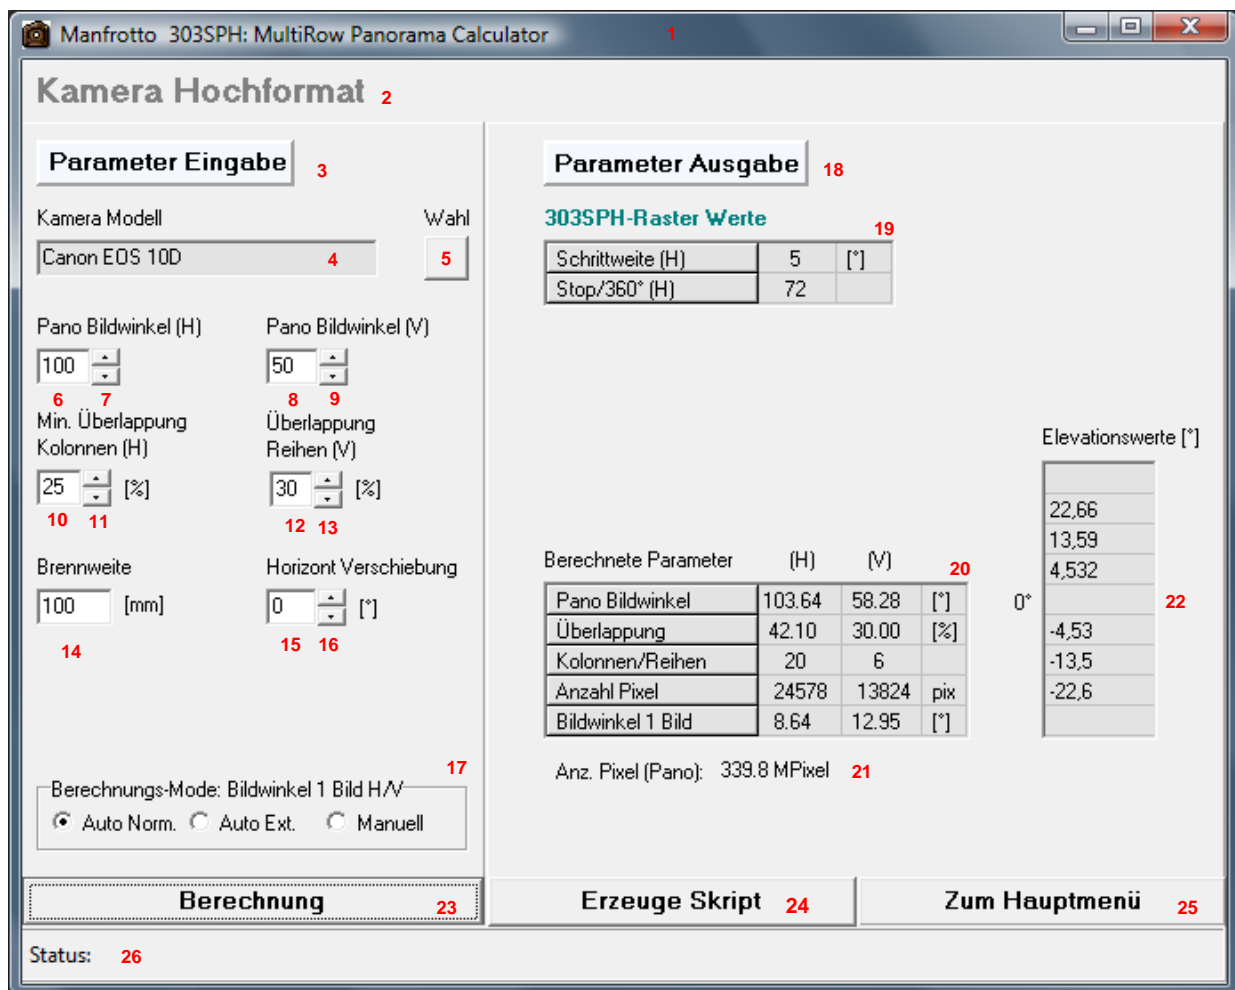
Manfrotto 303SPH: MultiRow Panorama Calculator 1

Kamera Hochformat 2

Parameter Eingabe 3

Kamera Modell

Wahl

Canon EOS 10D 4

5

Pano Bildwinkel (H)

100

6 7

Pano Bildwinkel (V)

50

8 9

Min. Überlappung Kolonnen (H)

25 [%]

10 11

Überlappung Reihen (V)

30 [%]

12 13

Brennweite

100 [mm]

14

Horizont Verschiebung

0 [°]

15 16

17

Berechnungs-Mode: Bildwinkel 1 Bild H/V

Auto Norm. Auto Ext. Manuell

Parameter Ausgabe 18

303SPH-Raster Werte

19

| Schrittweite (H) | 5 | [°] |
|---|---|---|
| Stop/360° (H) | 72 | |

Elevationswerte [°]

| |
|---|
| 22,66 |
| 13,59 |
| 4,532 |
| |
| -4,53 |
| -13,5 |
| -22,6 |
| |

0°

22

Berechnete Parameter (H) (V) 20

| Pano Bildwinkel | 103.64 | 58.28 | [°] |
|---|---|---|---|
| Überlappung | 42.10 | 30.00 | [%] |
| Kolonnen/Reihen | 20 | 6 | |
| Anzahl Pixel | 24578 | 13824 | pix |
| Bildwinkel 1 Bild | 8.64 | 12.95 | [°] |

Anz. Pixel (Pano): 339.8 MPixel 21

Berechnung 23

Erzeuge Skript 24

Zum Hauptmenü 25

Status: 26